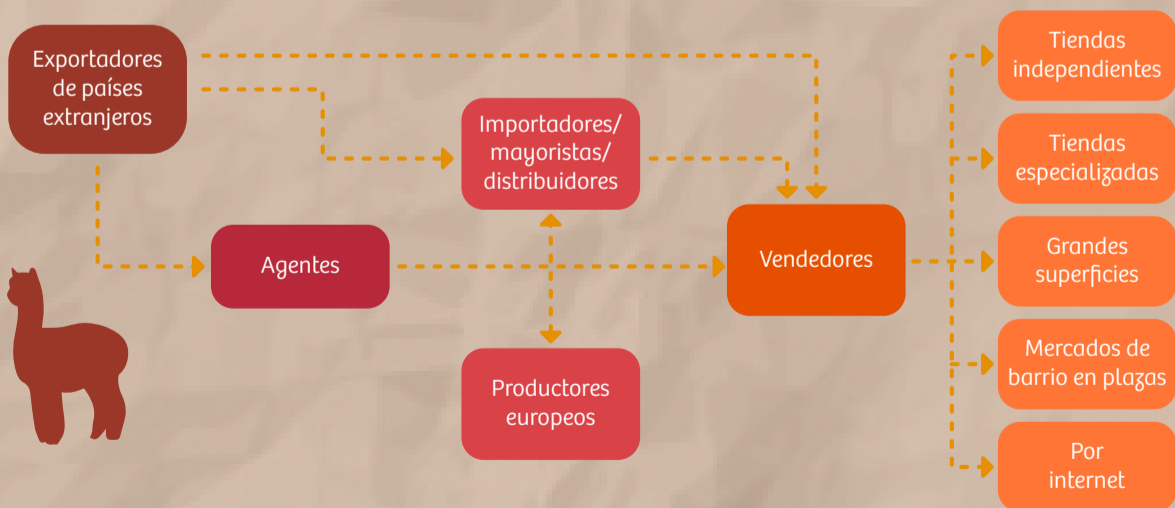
Exportadores de países extranjeros

Importadores/ mayoristas/ distribuidores

Agentes

Vendedores

Productores europeos

Tiendas independientes

Tiendas especializadas

Grandes superficies

Mercados de barrio en plazas

Por internet